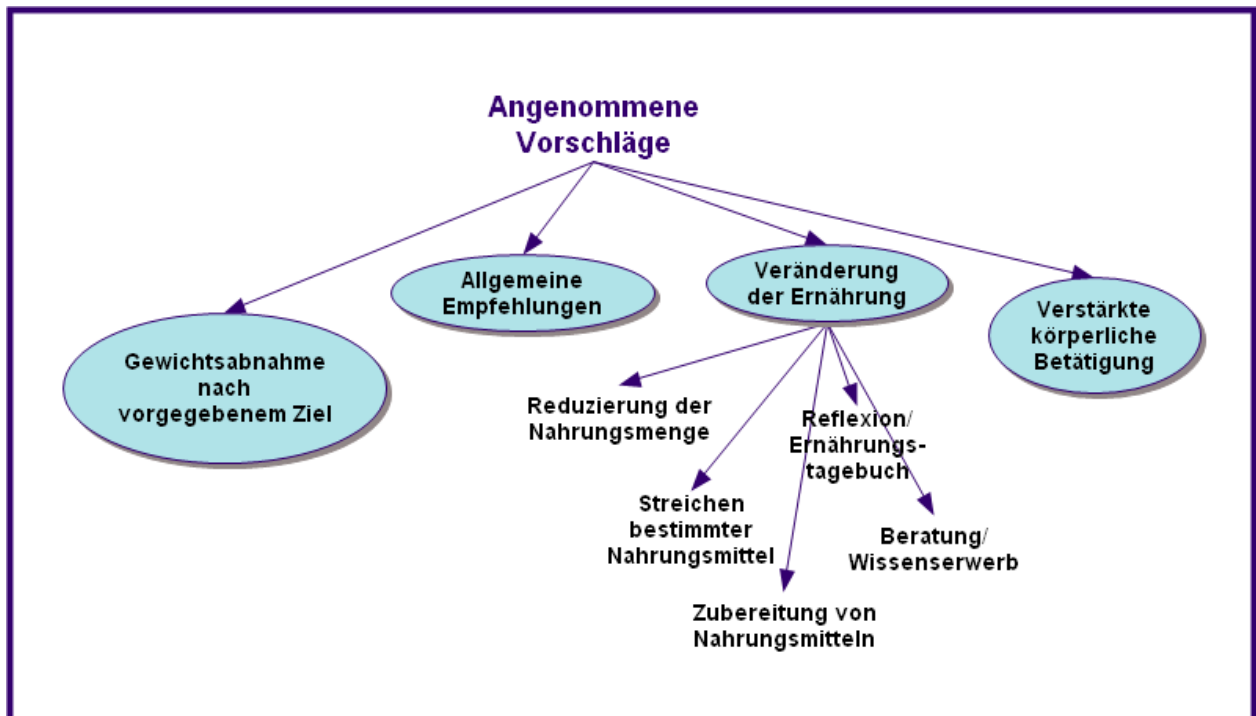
Angenommene Vorschläge

Gewichtsabnahme nach vorgegebenem Ziel

Allgemeine Empfehlungen

Veränderung der Ernährung

Verstärkte körperliche Betätigung

Reduzierung der Nahrungsmenge

Reflexion/ Ernährungstagebuch

Streichen bestimmter Nahrungsmittel

Beratung/ Wissenserwerb

Zubereitung von Nahrungsmitteln